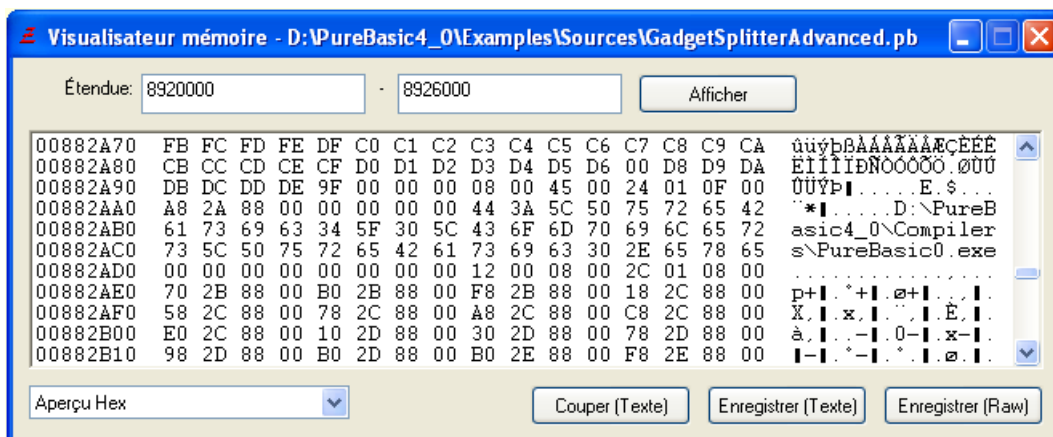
Visualisateur mémoire - D:\PureBasic4_0\Examples\Sources\GadgetSplitterAdvanced.pb

Étendue: 8920000 - 8926000 Afficher

00882A70 FB FC FD FE DF C0 C1 C2 C3 C4 C5 C6 C7 C8 C9 CA ûüýþßÀÁÂÃÄÅÆÇÈÉÊ
00882A80 CB CC CD CE CF D0 D1 D2 D3 D4 D5 D6 00 D8 D9 DA ËÌÍÎÏÐÑÒÓÔÕÖ.ØÙÚ
00882A90 DB DC DD DE 9F 00 00 00 08 00 45 00 24 01 0F 00 ÛÜÝÞ▌.....E.$...
00882AA0 A8 2A 88 00 00 00 00 00 44 3A 5C 50 75 72 65 42 ¨*▌.....D:\PureB
00882AB0 61 73 69 63 34 5F 30 5C 43 6F 6D 70 69 6C 65 72 asic4_0\Compiler
00882AC0 73 5C 50 75 72 65 42 61 73 69 63 30 2E 65 78 65 s\PureBasic0.exe
00882AD0 00 00 00 00 00 00 00 00 12 00 08 00 2C 01 08 00 ............,...
00882AE0 70 2B 88 00 B0 2B 88 00 F8 2B 88 00 18 2C 88 00 p+▌.°+▌.ø+▌..,▌.
00882AF0 58 2C 88 00 78 2C 88 00 A8 2C 88 00 C8 2C 88 00 X,▌.x,▌.¨,▌.È,▌.
00882B00 E0 2C 88 00 10 2D 88 00 30 2D 88 00 78 2D 88 00 à,▌..-▌.0-▌.x-▌.
00882B10 98 2D 88 00 B0 2D 88 00 B0 2E 88 00 F8 2E 88 00 ▌-▌.°-▌.°.▌.ø.▌.

Aperçu Hex Couper (Texte) Enregistrer (Texte) Enregistrer (Raw)